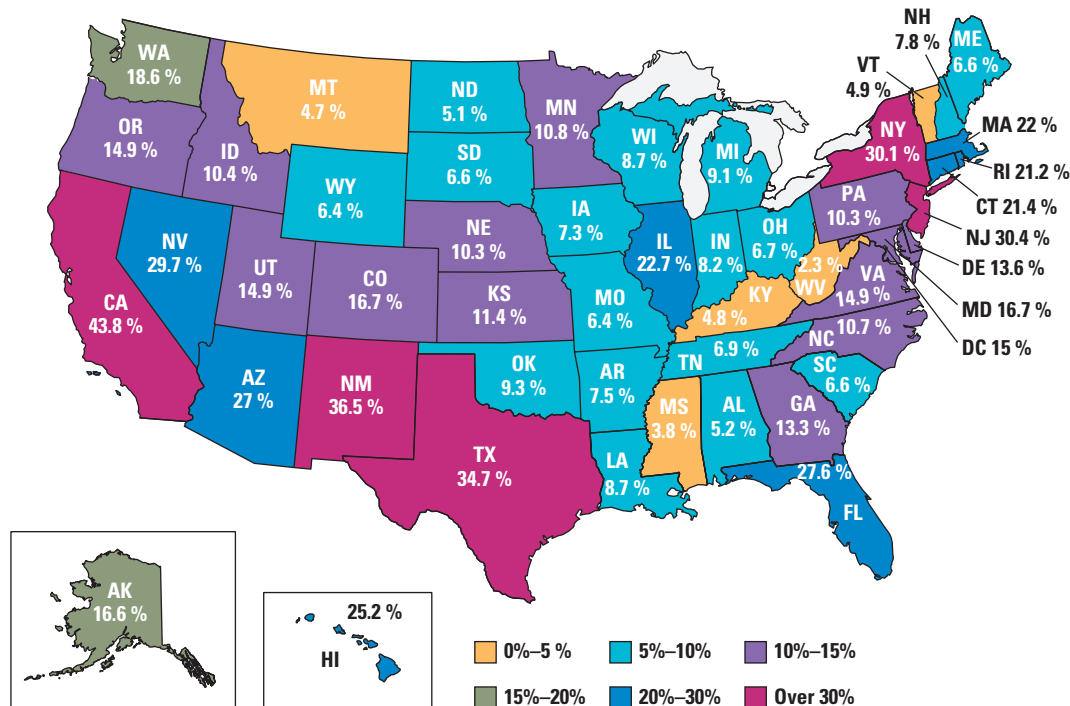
WA
18.6 %

MT
4.7 %

ND
5.1 %

MN
10.8 %

NH
7.8 %

ME
6.6 %

VT
4.9 %

OR
14.9 %

ID
10.4 %

SD
6.6 %

WI
8.7 %

MI
9.1 %

NY
30.1 %

MA 22 %

RI 21.2 %

WY
6.4 %

IA
7.3 %

PA
10.3 %

CT 21.4 %

NV
29.7 %

NE
10.3 %

IL
22.7 %

IN
8.2 %

OH
6.7 %

NJ 30.4 %

UT
14.9 %

CO
16.7 %

KS
11.4 %

MO
6.4 %

WV
2.3 %

DE 13.6 %

CA
43.8 %

KY
4.8 %

VA
14.9 %

MD 16.7 %

NC
10.7 %

DC 15 %

TN
6.9 %

OK
9.3 %

AR
7.5 %

SC
6.6 %

AZ
27 %

NM
36.5 %

MS
3.8 %

AL
5.2 %

GA
13.3 %

TX
34.7 %

LA
8.7 %

27.6 %

FL

AK
16.6 %

25.2 %

HI

0%–5 %

5%–10%

10%–15%

15%–20%

20%–30%

Over 30%